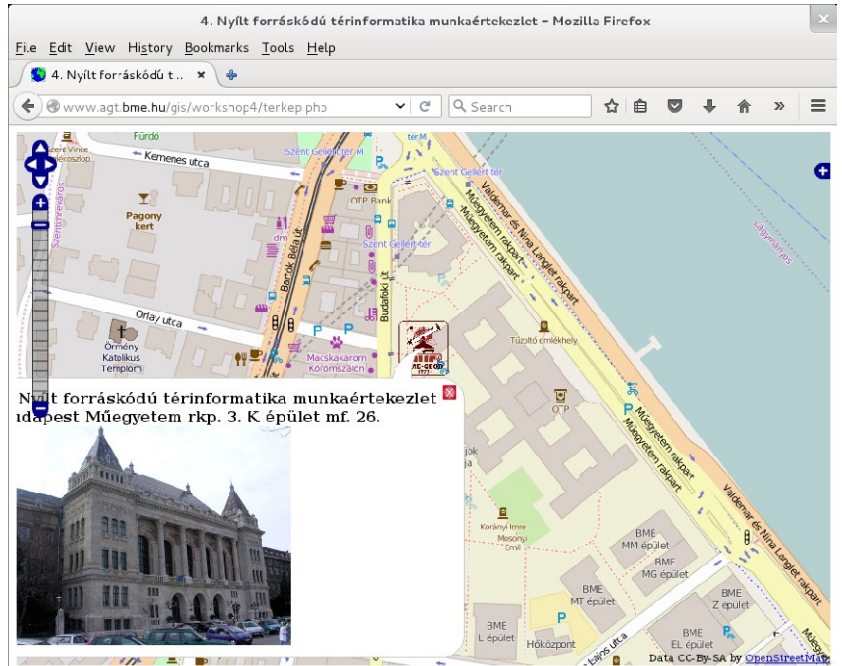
4. Nyílt forráskódú térinformatika munkaértekezlet - Mozilla Firefox

File Edit View History Bookmarks Tools Help

4. Nyílt forráskódú t...

www.agt.bme.hu/gis/workshop4/terkep.php

Search

Fürdő
Szent Vince kékoszlop
Kemenes utca
Szent Gellért M
Szent Gellért tér
Pagony kert
OTP Bank
Szent Gellért tér
Bartók Béla út
Budafoki út
Műegyetem rakpart
Valdemar és Nina Langlet rakpart
Lágymányos
Orlay utca
Örmény Katolikus Templom
Macskakaróm Körömszalon
AC-GEOR
Tűzoltó emlékhely

Nyílt forráskódú térinformatika munkaértekezlet
ıdapest Műegyetem rkp. 3. K épület mf. 26.

OTP
Műegyetem rakpart
Műegyetem rakpart
Valdemar és Nina Langlet rakpart
Korányi Imre Mosonyi Emil
BME MM épület
BME MG épület
BME MT épület
BME Z épület
BME L épület
BME EL épület
Hőközpont
Lajos utca

Data CC-By-SA by OpenStreetMap